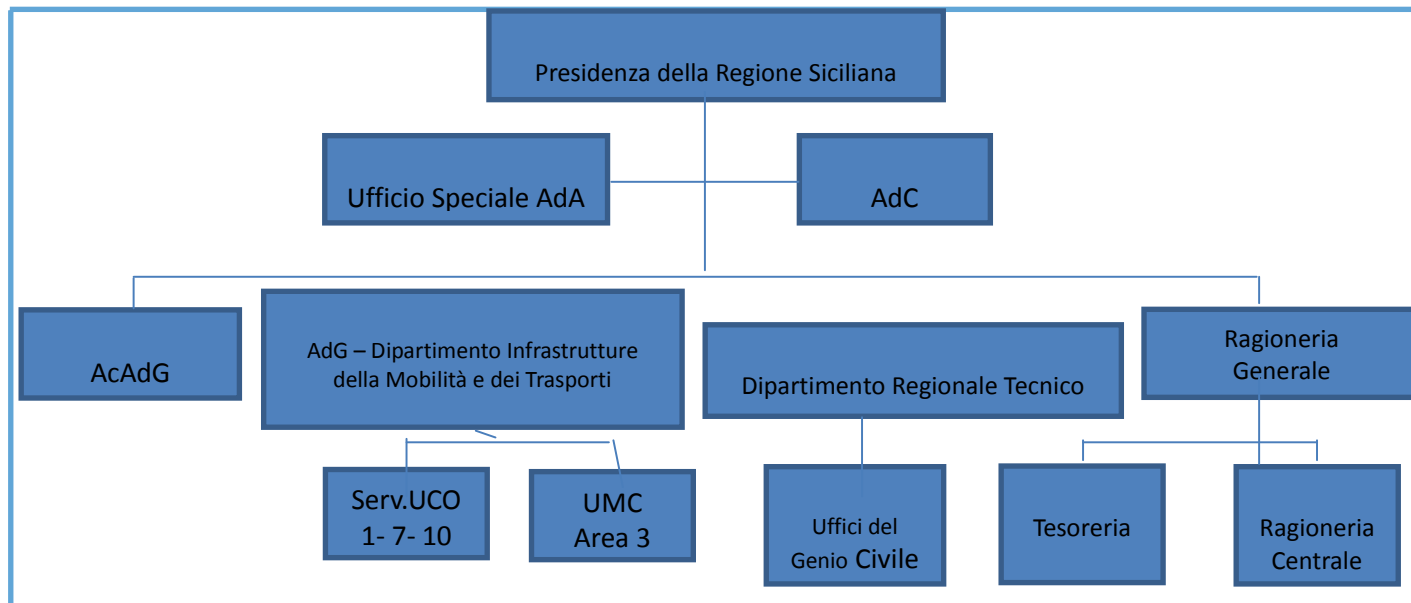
Presidenza della Regione Siciliana

Ufficio Speciale AdA

AdC

AcAdG

AdG – Dipartimento Infrastrutture della Mobilità e dei Trasporti

Dipartimento Regionale Tecnico

Ragioneria Generale

Serv.UCO 1- 7- 10

UMC Area 3

Uffici del Genio Civile

Tesoreria

Ragioneria Centrale